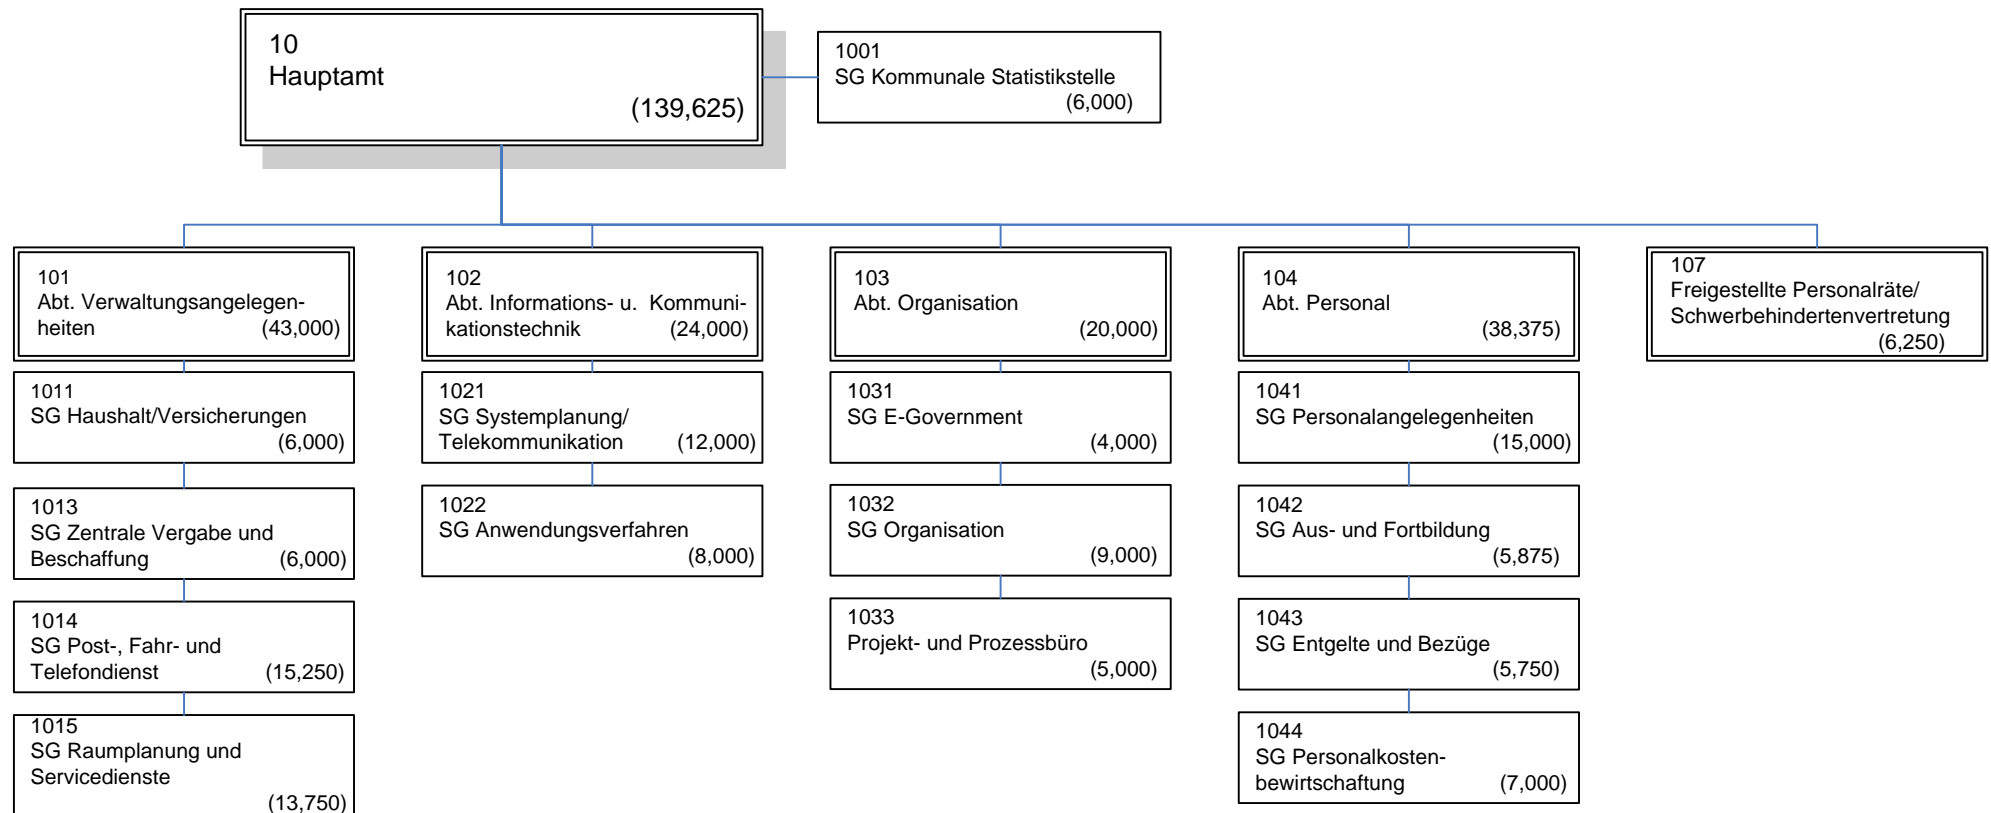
10
Hauptamt
(139,625)

1001
SG Kommunale Statistikstelle
(6,000)

101
Abt. Verwaltungsangelegenheiten (43,000)

1011
SG Haushalt/Versicherungen
(6,000)

1013
SG Zentrale Vergabe und Beschaffung (6,000)

1014
SG Post-, Fahr- und Telefondienst (15,250)

1015
SG Raumplanung und Servicedienste
(13,750)

102
Abt. Informations- u. Kommunikationstechnik (24,000)

1021
SG Systemplanung/ Telekommunikation (12,000)

1022
SG Anwendungsverfahren
(8,000)

103
Abt. Organisation
(20,000)

1031
SG E-Government
(4,000)

1032
SG Organisation
(9,000)

1033
Projekt- und Prozessbüro
(5,000)

104
Abt. Personal
(38,375)

1041
SG Personalangelegenheiten
(15,000)

1042
SG Aus- und Fortbildung
(5,875)

1043
SG Entgelte und Bezüge
(5,750)

1044
SG Personalkostenbewirtschaftung (7,000)

107
Freigestellte Personalräte/ Schwerbehindertenvertretung
(6,250)